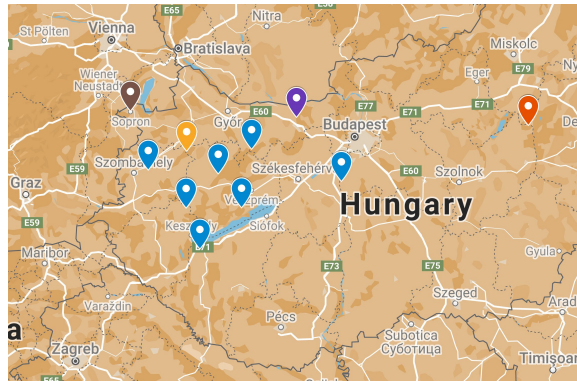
E65
Nitra
E5
Sankt Pölten
Vienna
Bratislava
Miskolc
Wiener Neustadt
Eger
E79
Sopron
E60
Győr
E77
E71
Budapest
Szombathely
Székesfehérvár
Szolnok
Graz
E59
E60
Hungary
Veszprém
Keszthely
Siófok
E71
E59
Maribor
Gyula
E73
E75
Varaždin
Pécs
Szeged
Subotica
Суботица
Zagreb
Timișoara
a